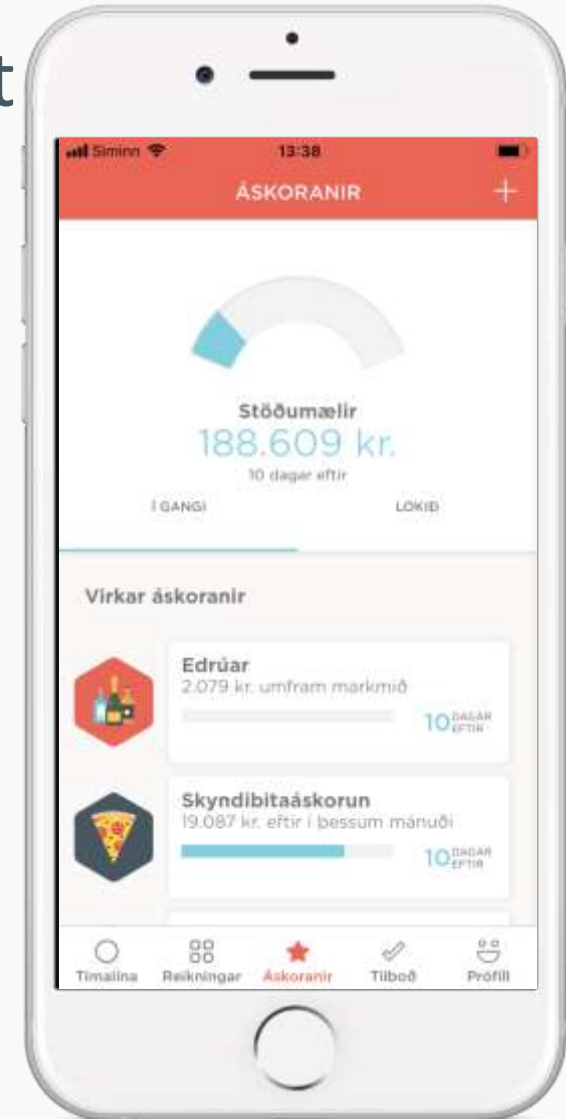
t

Síminn 13:38

ÁSKORANIR +

Stöðumælir
188.609 kr.
10 dagar eftir

Í GANGI LOKIÐ

Virkar áskoranir

Edrúar
2.079 kr. umfram markmið
10 DAGAR EFTIR

Skyndibitaáskorun
19.087 kr. eftir í þessum mánuði
10 DAGAR EFTIR

Tímalína Reikningar Áskoranir Tilboð Prófíll